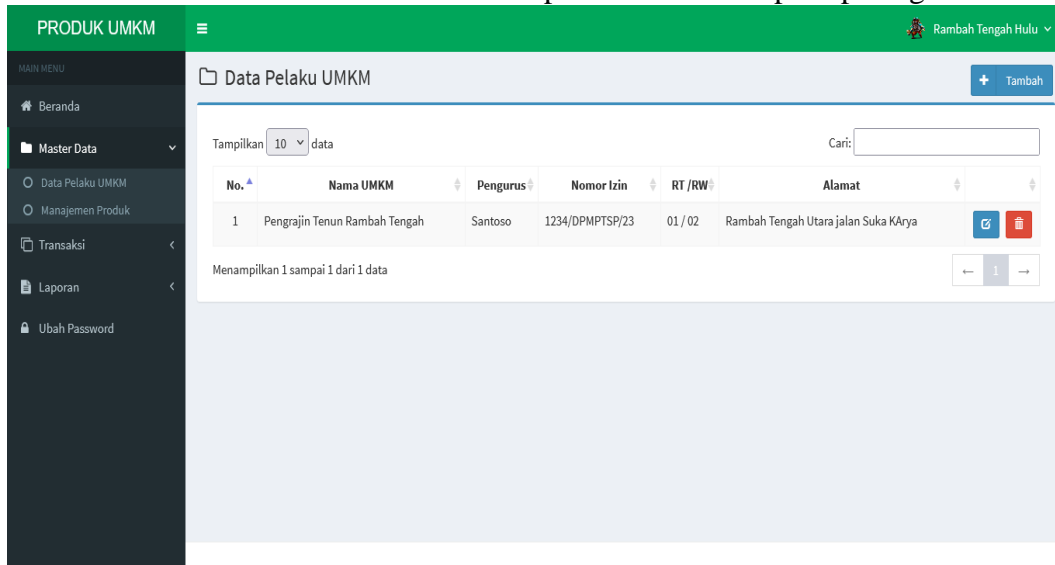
PRODUK UMKM

Rambah Tengah Hulu

MAIN MENU

Beranda

Master Data

Data Pelaku UMKM

Manajemen Produk

Transaksi

Laporan

Ubah Password

Data Pelaku UMKM

Tambah

Tampilkan 10 data

Cari:

| No. | Nama UMKM | Pengurus | Nomor Izin | RT /RW | Alamat | |
|---|---|---|---|---|---|---|
| 1 | Pengrajin Tenun Rambah Tengah | Santoso | 1234/DPMPTSP/23 | 01 / 02 | Rambah Tengah Utara jalan Suka KArya | |

Menampilkan 1 sampai 1 dari 1 data

← 1 →